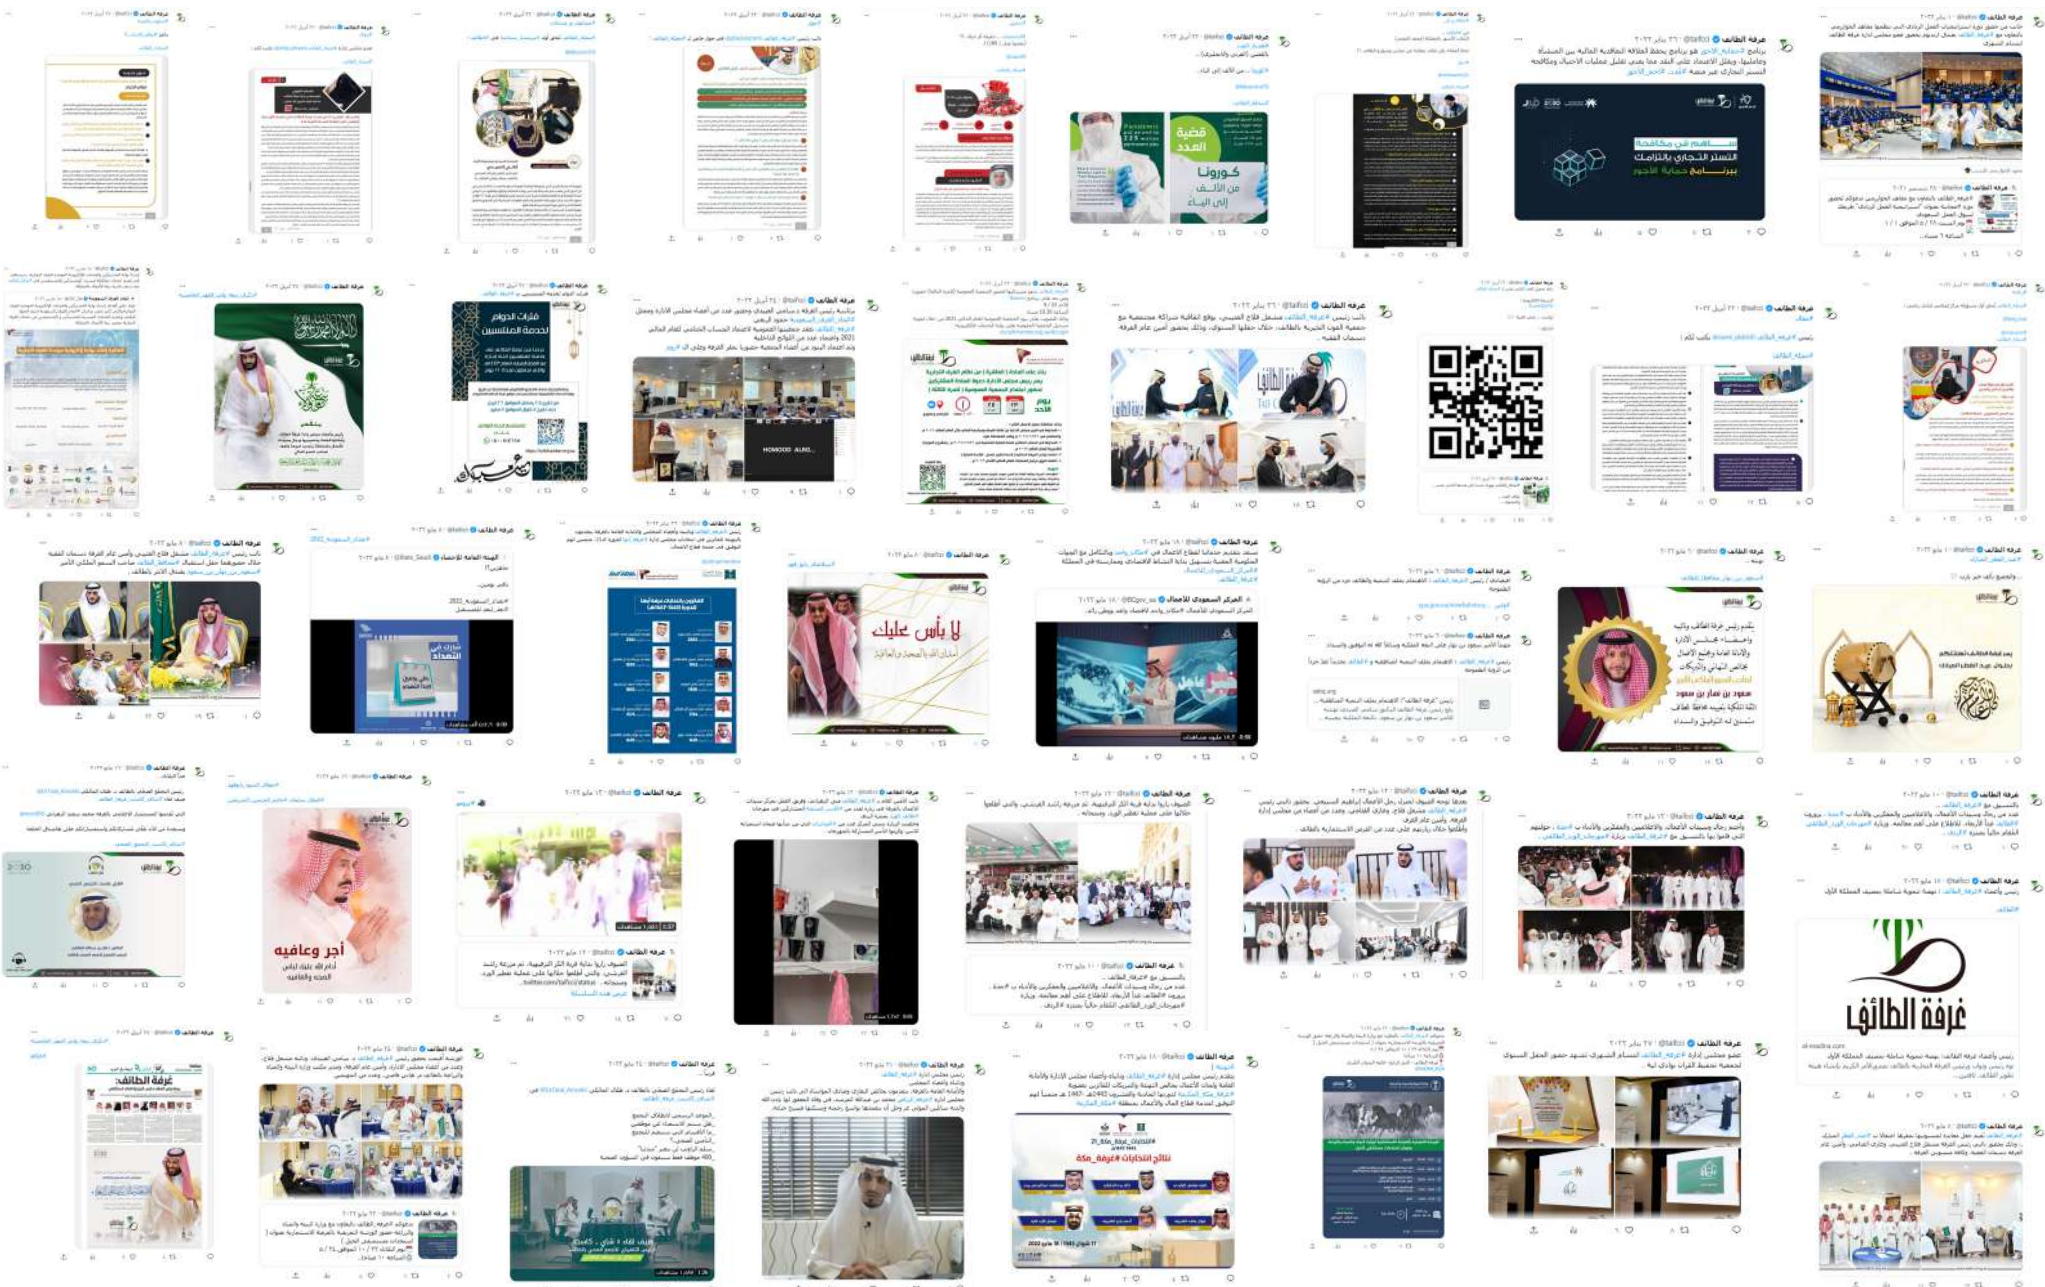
غرفة الطائف @taifcci

ساهم في مكافحة
التستر التجاري بالتزامك
برنامج حماية الأجور

قضية العدد
كورونا من الألف إلى الياء

قدرات الجوال لخدمة المنتسبين

لا بأس عليك

المركز السعودي للأعمال

أجر وعافيه

نتائج انتخابات #غرفة_مكة

غرفة الطائف